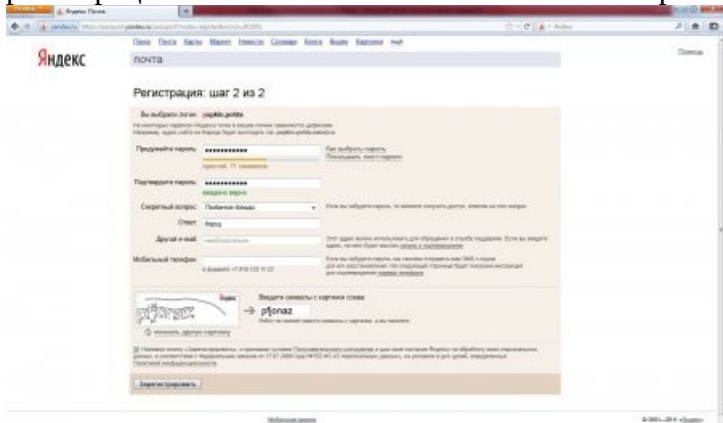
Яндекс

почта

Регистрация: шаг 2 из 2

Вы выбрали логин: pupkin.polita

Придумайте пароль: ••••••••••••

Как выбрать пароль

Показывать текст пароля

простой, 11 символов

Подтвердите пароль: ••••••••••••

введено верно

Секретный вопрос: Любимое блюдо

Ответ: борщ

Другой e-mail:

Мобильный телефон:

в формате +7 916 123 11 22

Яндекс

pfjonaz

Введите символы с картинки слева:

показать другую картинку

Зарегистрировать

Помощь

Мобильная версия

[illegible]